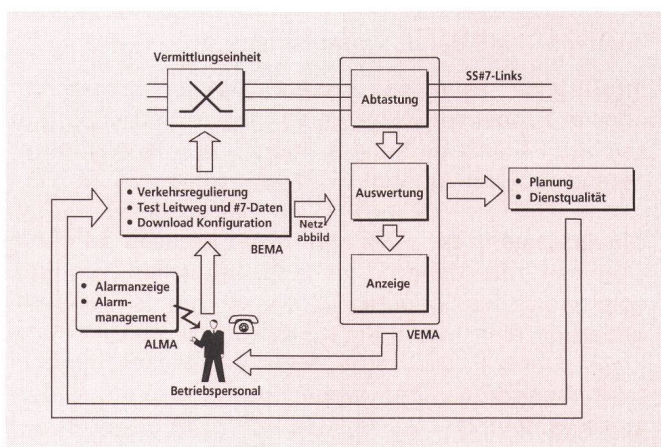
Vermittlungseinheit

SS#7-Links

Abtastung

Auswertung

Anzeige

VEMA

• Verkehrsregulierung
• Test Leitweg und #7-Daten
• Download Konfiguration

BEMA

Netzabbild

• Planung
• Dienstqualität

• Alarmanzeige
• Alarmmanagement

ALMA

Betriebspersonal